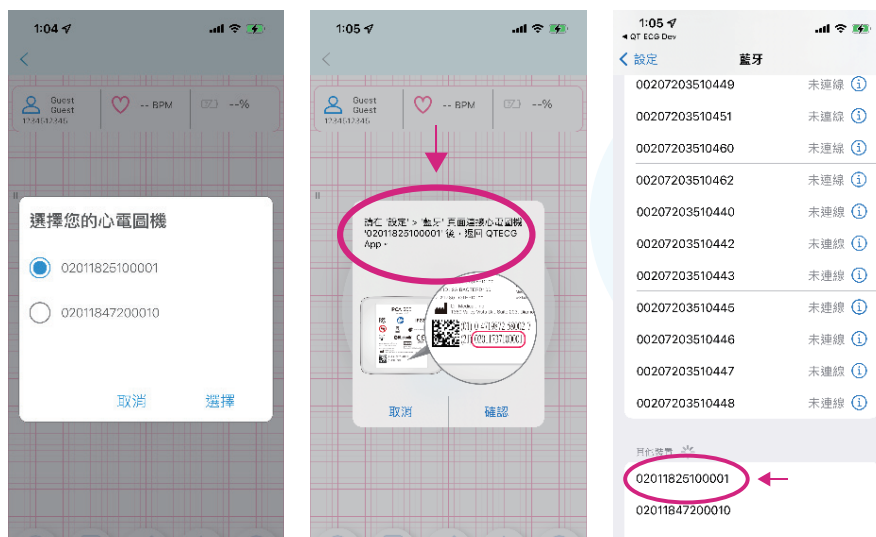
1:04

Guest
Guest
1234512345

-- BPM

--%

選擇您的心電圖機

02011825100001

02011847200010

取消

選擇

1:05

Guest
Guest
1234512345

-- BPM

--%

請在「設定」>「藍牙」頁面連接心電圖機 '02011825100001' 後，返回 QTECG App。

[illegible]

取消

確認

1:05
◀ QT ECG Dev

< 設定

藍牙

00207203510449 未連線

00207203510451 未連線

00207203510460 未連線

00207203510462 未連線

00207203510440 未連線

00207203510442 未連線

00207203510443 未連線

00207203510445 未連線

00207203510446 未連線

00207203510447 未連線

00207203510448 未連線

其他裝置

02011825100001

02011847200010